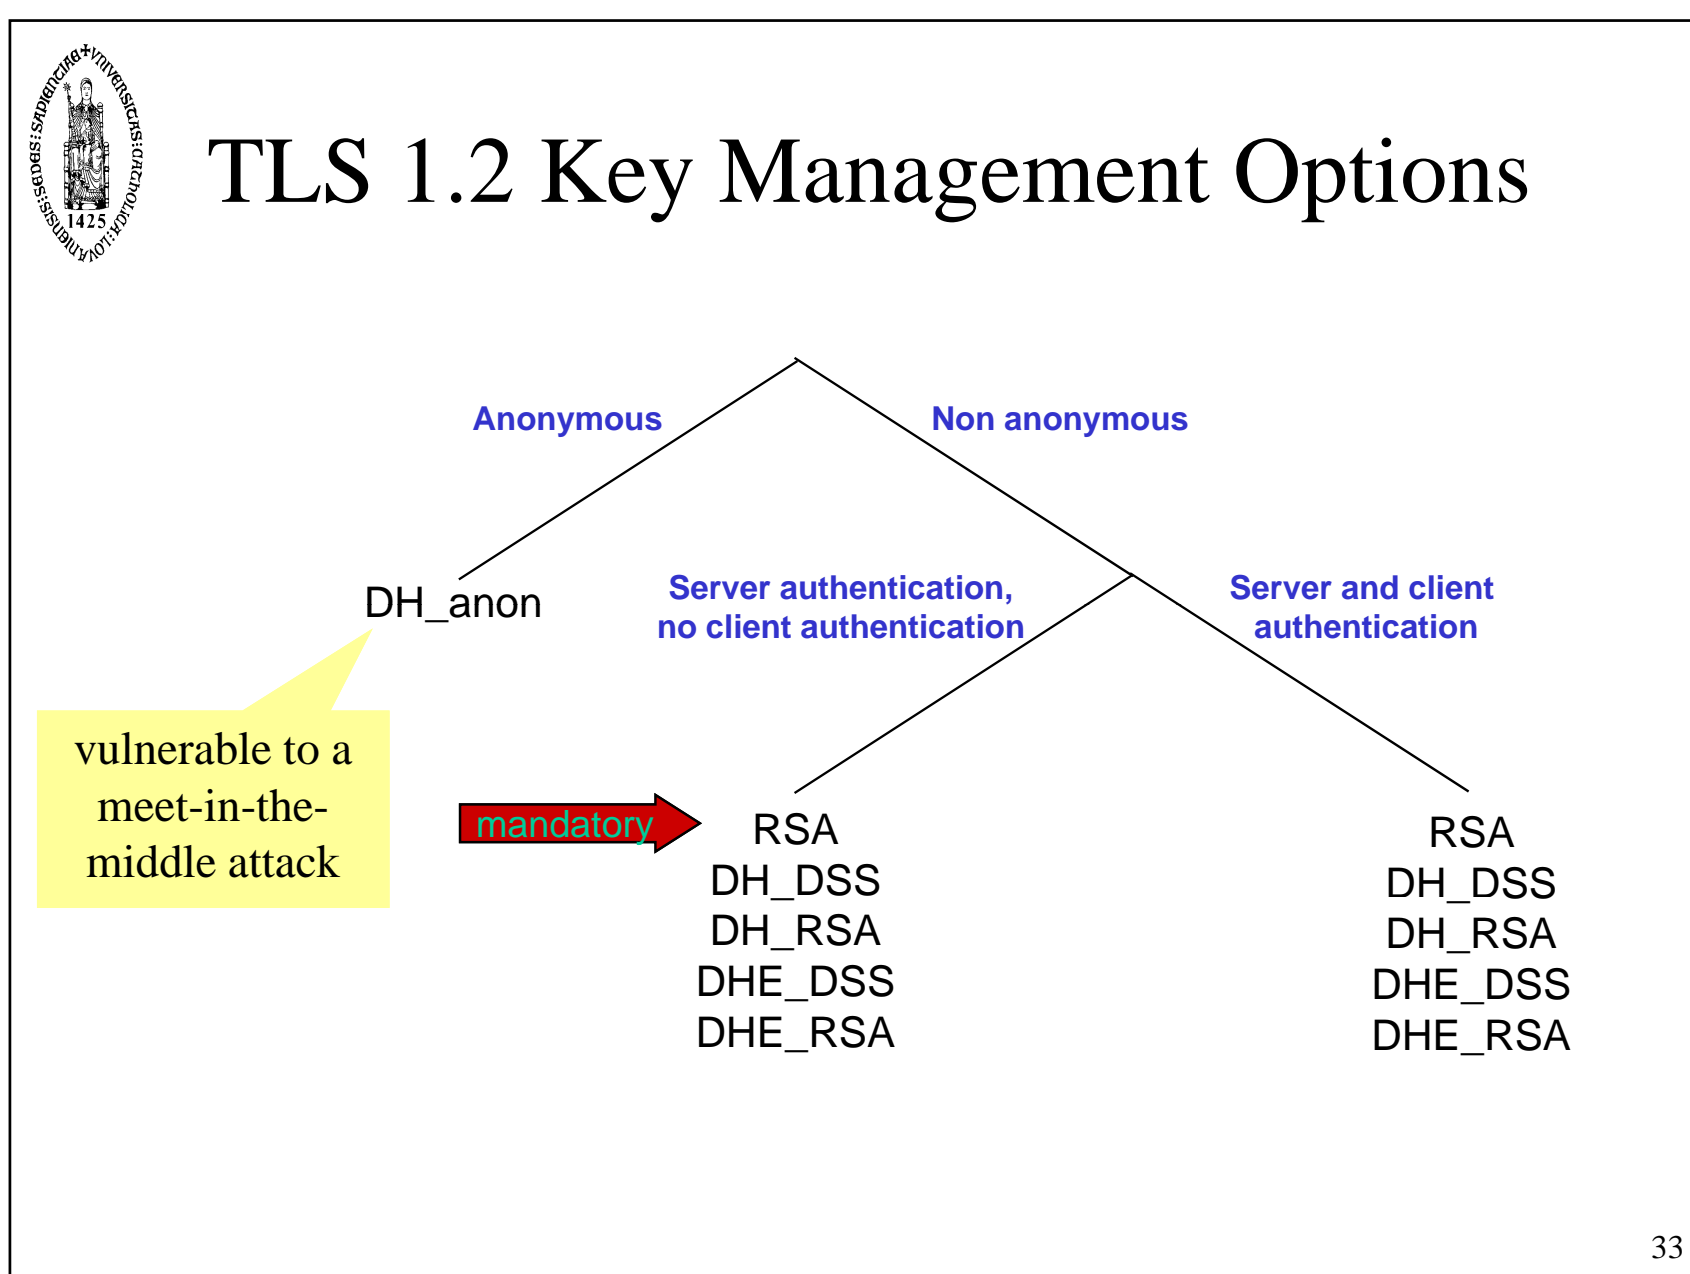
SEDES SAPIENTIAE UNIVERSITAS CATHOLICA LOVANIENSIS 1425

TLS 1.2 Key Management Options

Anonymous

Non anonymous

DH_anon

Server authentication, no client authentication

Server and client authentication

vulnerable to a meet-in-the-middle attack

mandatory

RSA
DH_DSS
DH_RSA
DHE_DSS
DHE_RSA

RSA
DH_DSS
DH_RSA
DHE_DSS
DHE_RSA

33